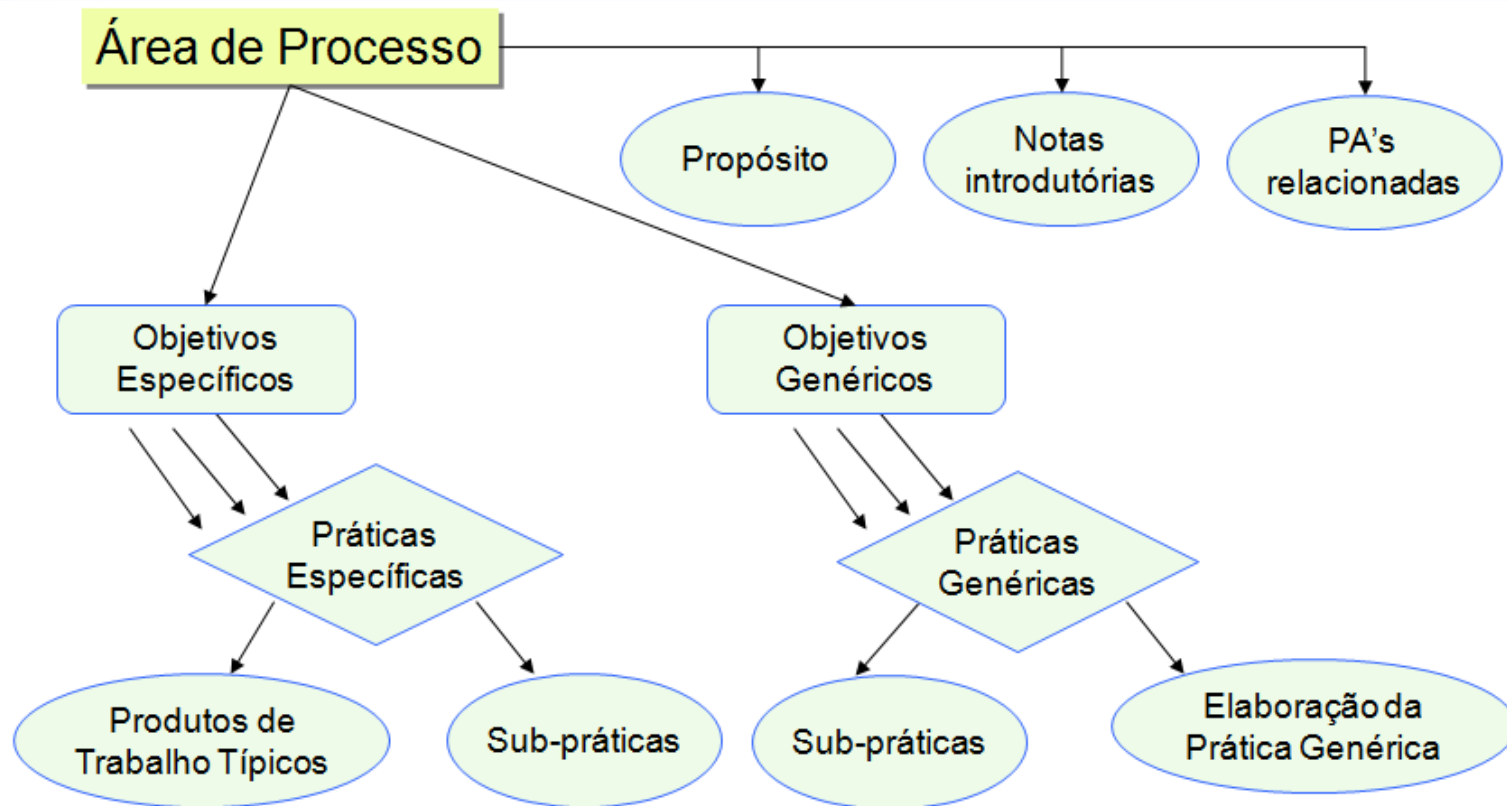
Área de Processo

Propósito

Notas introdutórias

PA's relacionadas

Objetivos Específicos

Objetivos Genéricos

Práticas Específicas

Práticas Genéricas

Produtos de Trabalho Típicos

Sub-práticas

Sub-práticas

Elaboração da Prática Genérica